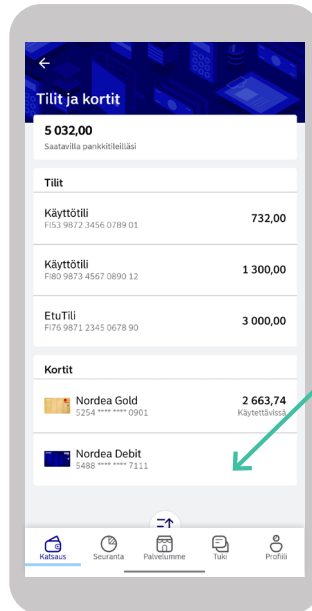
←

Tilit ja kortit

5 032,00
Saatavilla pankkitileilläsi

Tilit

Käyttötili
FI53 9872 3456 0789 01
732,00

Käyttötili
FI80 9873 4567 0890 12
1 300,00

EtuTili
FI76 9871 2345 0678 90
3 000,00

Kortit

Nordea Gold
5254 **** **** 0901
2 663,74
Käytettävissä

Nordea Debit
5488 **** **** 7111

Katsaus
Seuranta
Palvelumme
Tuki
Profiili